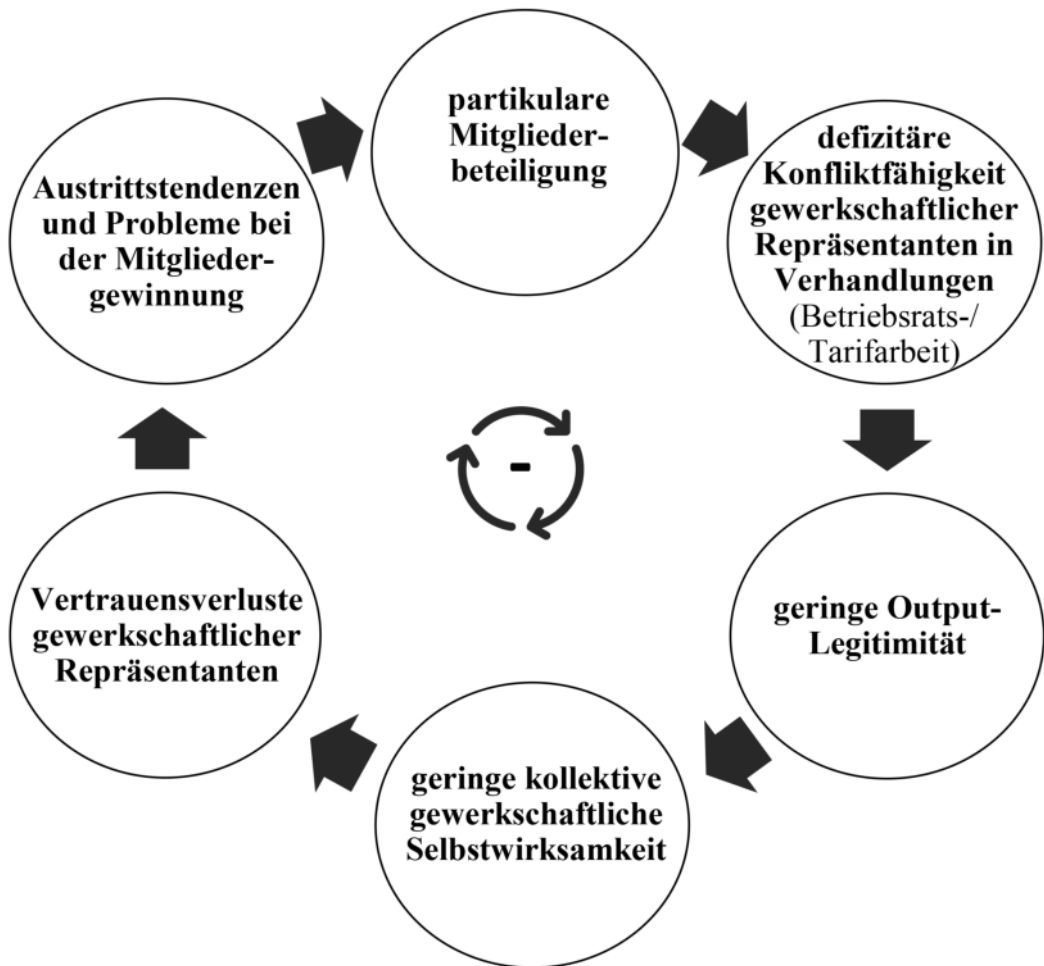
partikulare Mitgliederbeteiligung

defizitäre Konfliktfähigkeit gewerkschaftlicher Repräsentanten in Verhandlungen (Betriebsrats-/ Tarifarbeit)

geringe Output-Legitimität

geringe kollektive gewerkschaftliche Selbstwirksamkeit

Vertrauensverluste gewerkschaftlicher Repräsentanten

Austrittstendenzen und Probleme bei der Mitgliedergewinnung

-